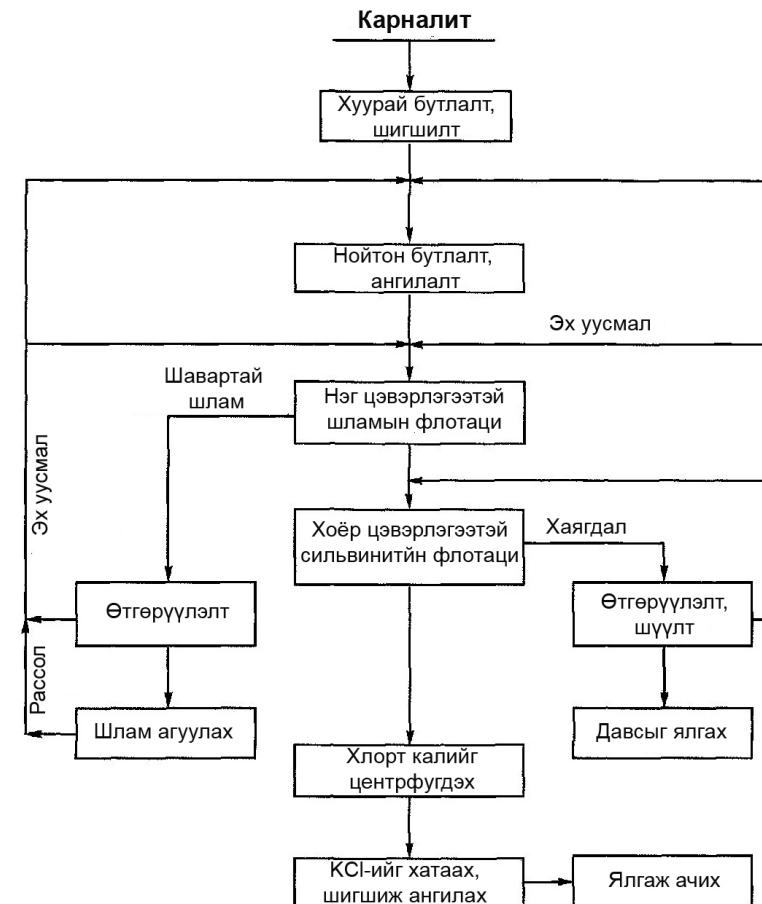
Карналит

Хуурай бутлалт, шигшилт

Нойтон бутлалт, ангилалт

Эх уусмал

Шавартай шлам

Нэг цэвэрлэгээтэй шламын флотаци

Эх уусмал

Хоёр цэвэрлэгээтэй сильвинитйн флотаци

Хаягдал

Өтгөрүүлэлт

Өтгөрүүлэлт, шүүлт

Рассол

Шлам агуулах

Давсыг ялгах

Хлорт калийг центрфугдэх

KCl-ийг хатаах, шигшиж ангилах

Ялгаж ачих